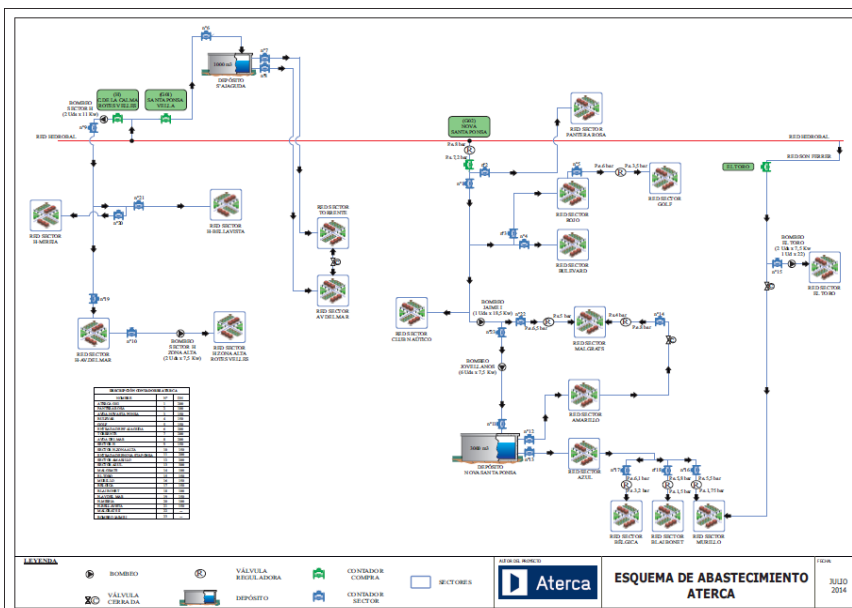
nº8

2000 m3

DEPÓSITO S'AIAGUDA

nº7

nº6

(5E) COSTA DE LA CALMA ROTES VELLES

(5H) SANTA PONSA VELLA

BOMBEO SECTOR H (2 Uds x 11 Kw)

nº4

RED HIDROBAL

(5G) NOVA SANTA PONSA

RED SECTOR PANTERA ROSA

RED HIDROBAL

RED SON FERRER

EL TORO

Pa 8 bar

Pa 7,2 bar

nº2

nº3

nº1

Pa 6 bar

Pa 3,5 bar

RED SECTOR ROJO

RED SECTOR GOLF

nº21

nº20

RED SECTOR H MIRIZA

RED SECTOR H BELLAVISTA

RED SECTOR TORRENTE

nº4

RED SECTOR BELVARO

RED SECTOR AV DEL MAR

BOMBEO EL TORO (2 Uds x 7,5 Kw 1 Ud x 22)

nº15

RED SECTOR EL TORO

nº19

nº10

BOMBEO SECTOR H ZONA ALTA (2 Uds x 7,5 Kw)

RED SECTOR H AV DEL MAR

RED SECTOR H ZONA ALTA ROTES VELLES

RED SECTOR CLUB NAUTICO

BOMBEO JAIME I (3 Uds x 18,5 Kw)

nº22

Pa 6,5 bar

Pa 4 bar

Pa 3 bar

nº14

RED SECTOR MALGRATS

BOMBEO ENVELLANOS (6 Uds x 7,5 Kw)

nº23

RED SECTOR AMARILLO

nº13

nº12

nº11

5000 m3

DEPÓSITO NOVA SANTA PONSA

RED SECTOR AZUL

nº17

nº18

nº16

Pa 6,1 bar

Pa 3,2 bar

Pa 5,8 bar

Pa 1,5 bar

Pa 5,5 bar

Pa 1,75 bar

RED SECTOR BÉLGICA

RED SECTOR BLAUBONET

RED SECTOR MURILLO

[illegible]

LEYENDA

BOMBEO

VÁLVULA REGULADORA

CONTADOR COMPRA

SECTORES

VÁLVULA CERRADA

DEPÓSITO

CONTADOR SECTOR

Aterca

ESQUEMA DE ABASTECIMIENTO ATERCA

JULIO 2014